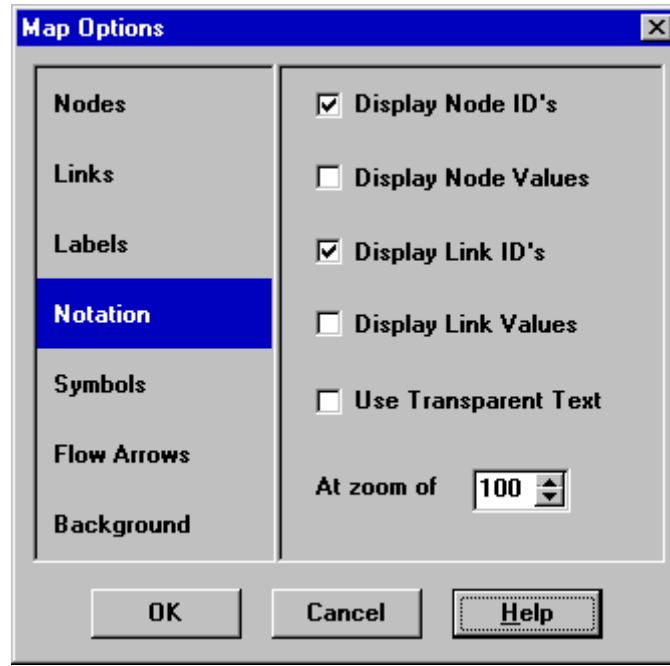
Map Options

Nodes
Links
Labels
Notation
Symbols
Flow Arrows
Background

Display Node ID's
Display Node Values
Display Link ID's
Display Link Values
Use Transparent Text

At zoom of 100

OK
Cancel
Help